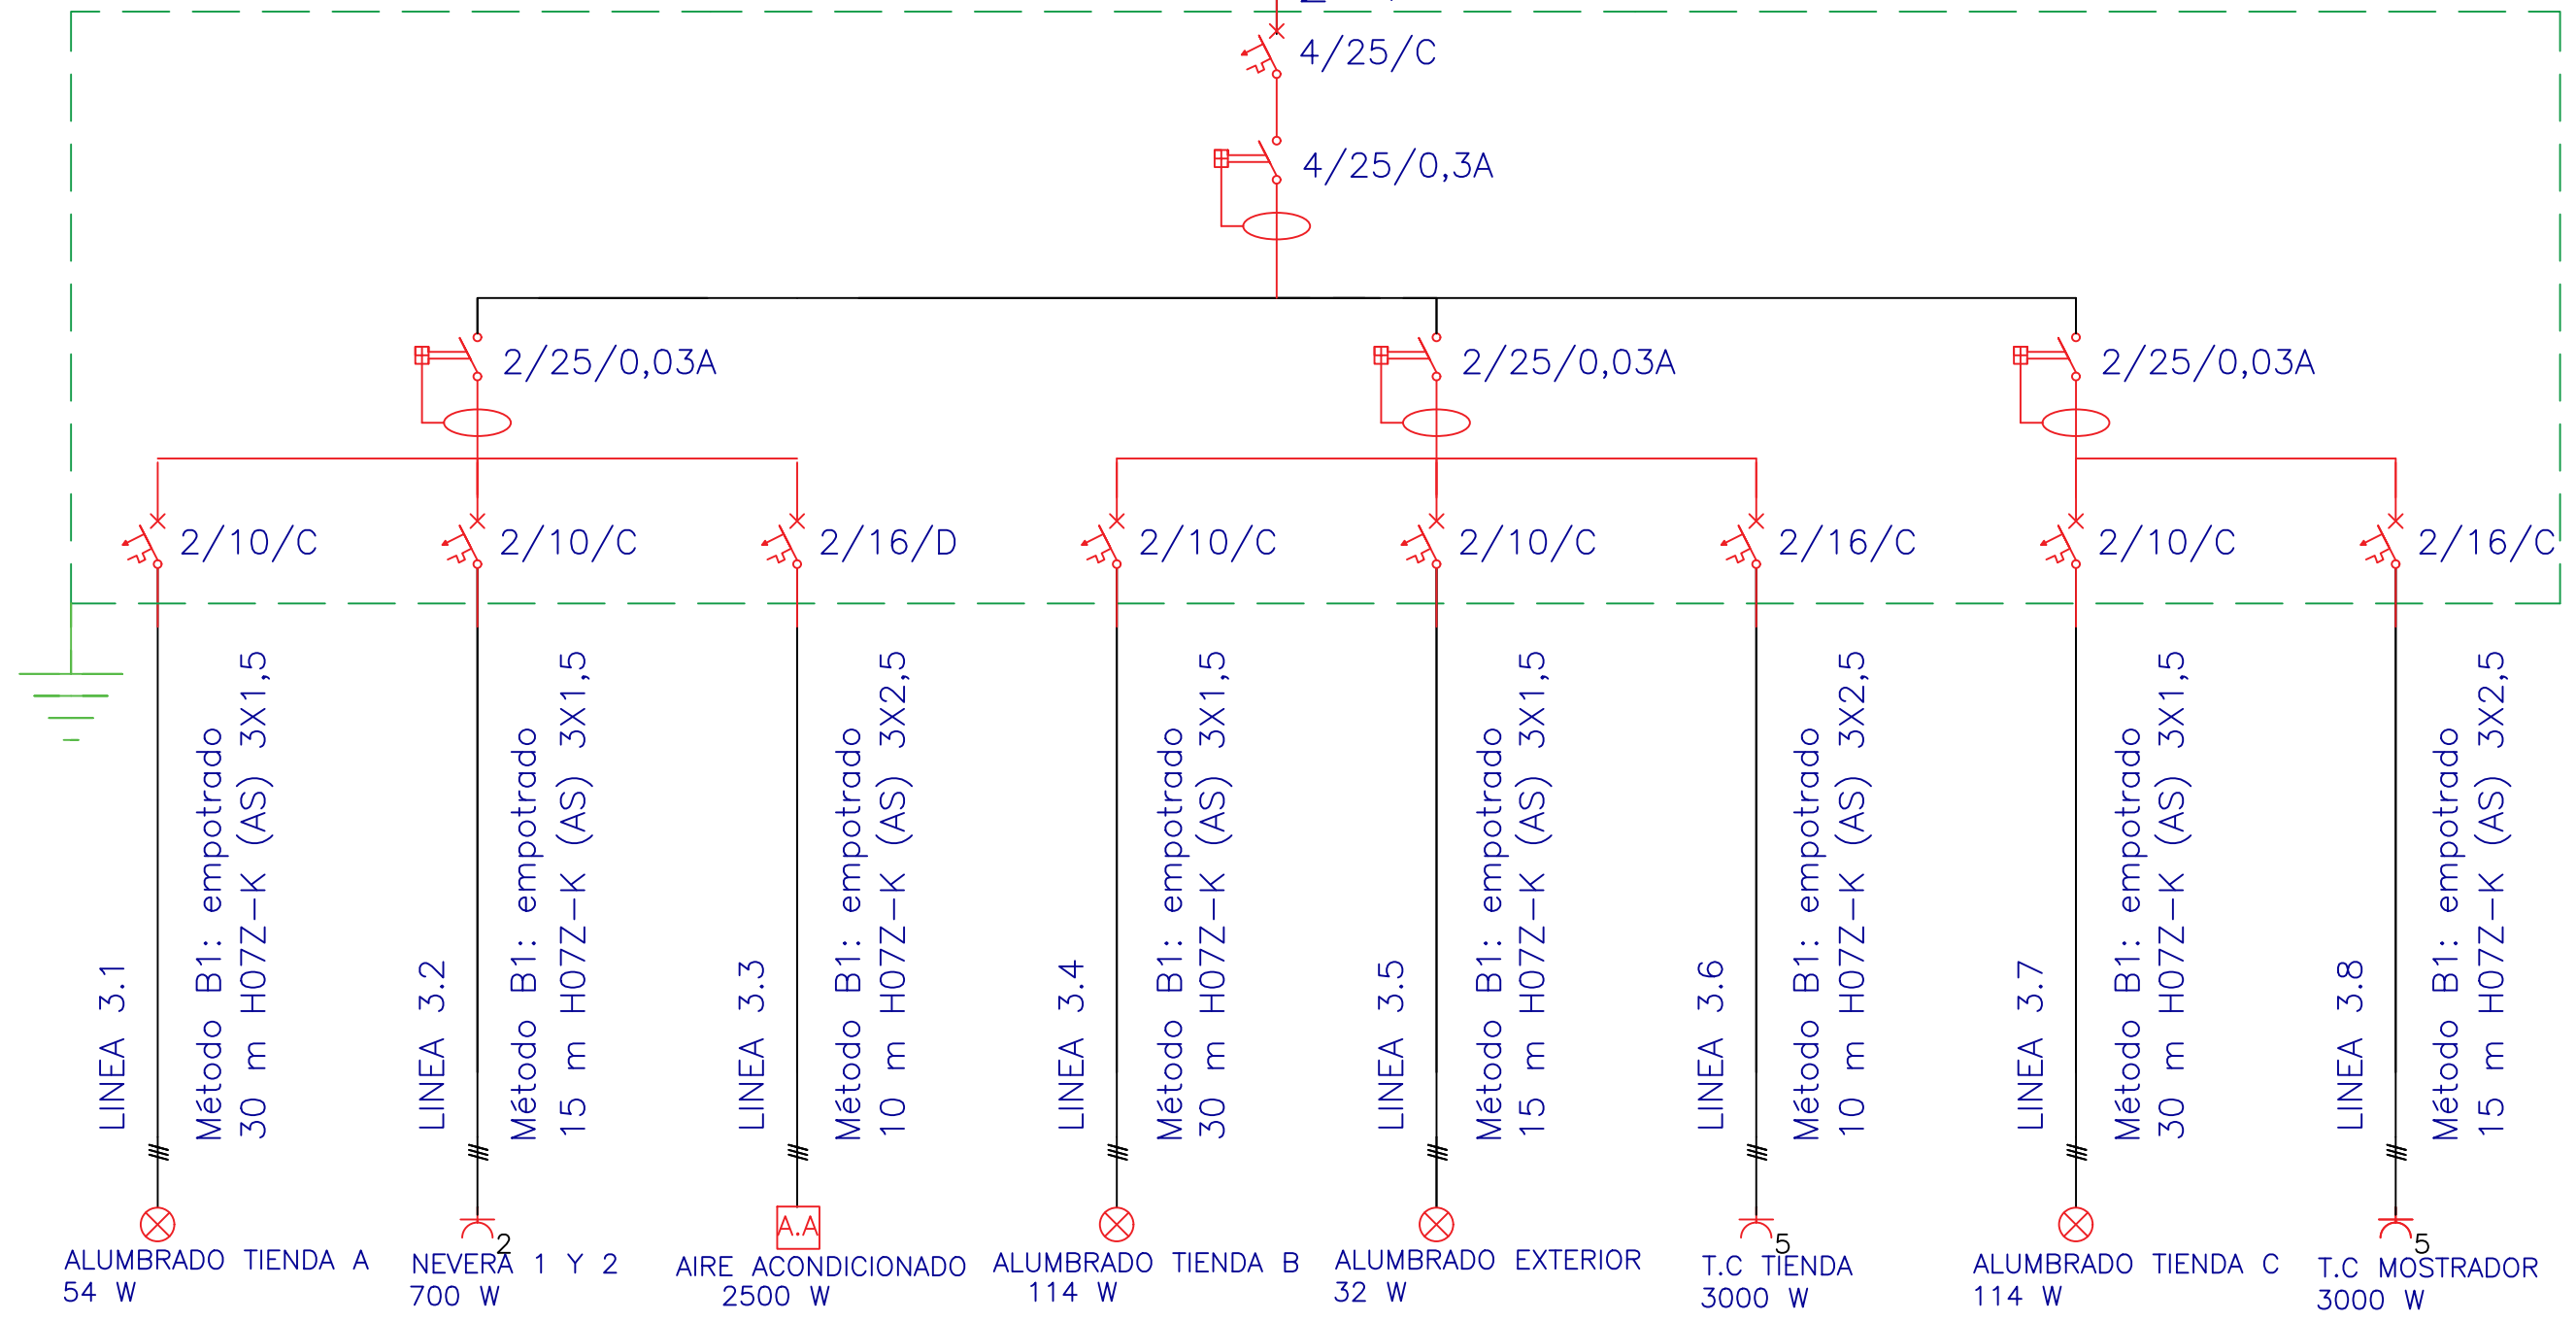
4/25/C

4/25/0,3A

2/25/0,03A

2/25/0,03A

2/25/0,03A

2/10/C

2/10/C

2/16/D

2/10/C

2/10/C

2/16/C

2/10/C

2/16/C

LINEA 3.1
Método B1: empotrado
30 m H07Z-K (AS) 3X1,5

LINEA 3.2
Método B1: empotrado
15 m H07Z-K (AS) 3X1,5

LINEA 3.3
Método B1: empotrado
10 m H07Z-K (AS) 3X2,5

LINEA 3.4
Método B1: empotrado
30 m H07Z-K (AS) 3X1,5

LINEA 3.5
Método B1: empotrado
15 m H07Z-K (AS) 3X1,5

LINEA 3.6
Método B1: empotrado
10 m H07Z-K (AS) 3X2,5

LINEA 3.7
Método B1: empotrado
30 m H07Z-K (AS) 3X1,5

LINEA 3.8
Método B1: empotrado
15 m H07Z-K (AS) 3X2,5

ALUMBRADO TIENDA A
54 W

2
NEVERA 1 Y 2
700 W

A.A
AIRE ACONDICIONADO
2500 W

ALUMBRADO TIENDA B
114 W

ALUMBRADO EXTERIOR
32 W

5
T.C TIENDA
3000 W

ALUMBRADO TIENDA C
114 W

5
T.C MOSTRADOR
3000 W